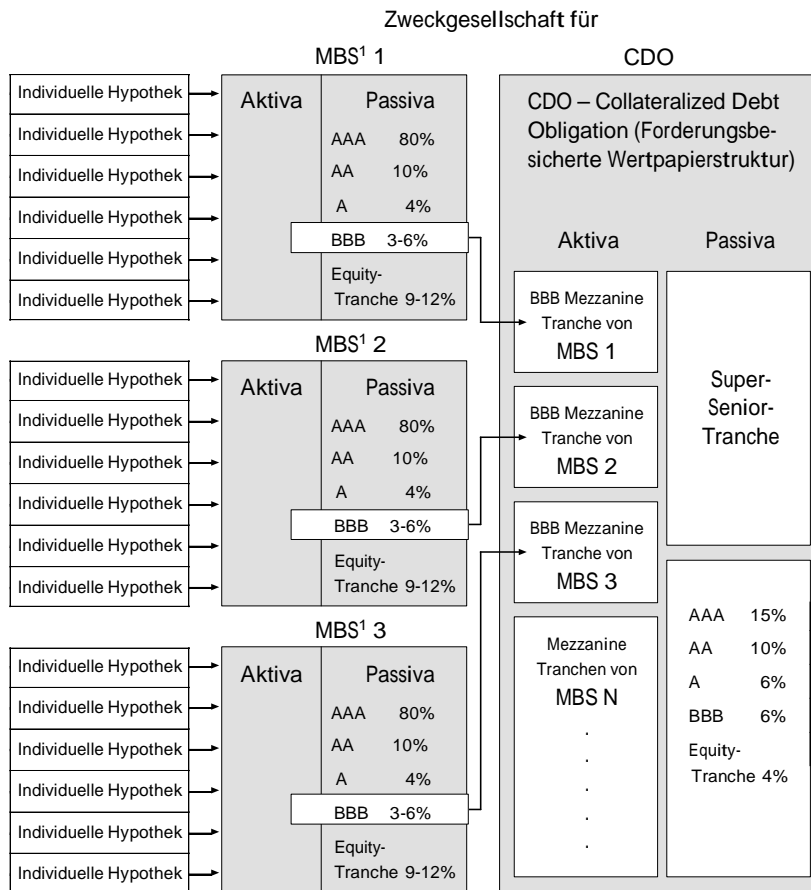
Zweckgesellschaft für

MBS$^1$ 1

CDO

Individuelle Hypothek
Individuelle Hypothek
Individuelle Hypothek
Individuelle Hypothek
Individuelle Hypothek
Individuelle Hypothek

Aktiva

Passiva

AAA 80%
AA 10%
A 4%
BBB 3-6%
Equity-Tranche 9-12%

CDO – Collateralized Debt Obligation (Forderungsbesicherte Wertpapierstruktur)

Aktiva

Passiva

BBB Mezzanine Tranche von MBS 1

MBS$^1$ 2

Individuelle Hypothek
Individuelle Hypothek
Individuelle Hypothek
Individuelle Hypothek
Individuelle Hypothek
Individuelle Hypothek

Aktiva

Passiva

AAA 80%
AA 10%
A 4%
BBB 3-6%
Equity-Tranche 9-12%

BBB Mezzanine Tranche von MBS 2

Super-Senior-Tranche

BBB Mezzanine Tranche von MBS 3

MBS$^1$ 3

Individuelle Hypothek
Individuelle Hypothek
Individuelle Hypothek
Individuelle Hypothek
Individuelle Hypothek
Individuelle Hypothek

Aktiva

Passiva

AAA 80%
AA 10%
A 4%
BBB 3-6%
Equity-Tranche 9-12%

Mezzanine Tranchen von MBS N
.
.
.
.
.

AAA 15%
AA 10%
A 6%
BBB 6%
Equity-Tranche 4%